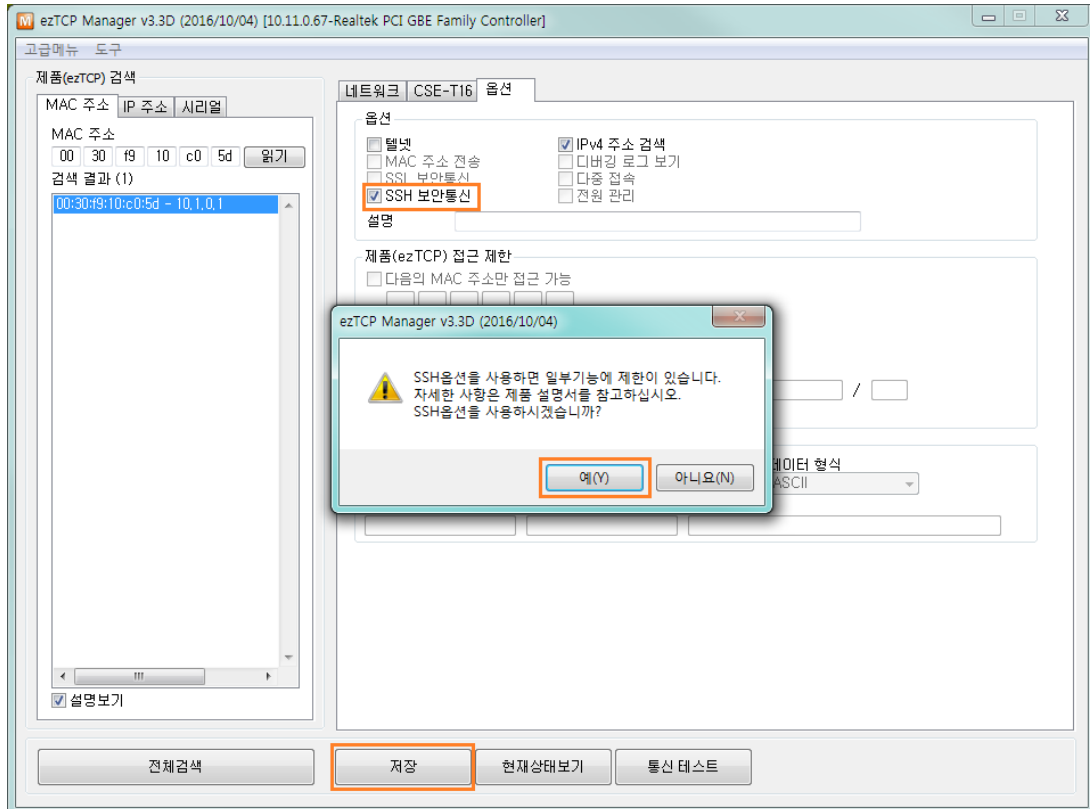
ezTCP Manager v3.3D (2016/10/04) [10.11.0.67-Realtek PCI GBE Family Controller]

고급메뉴 도구

제품(ezTCP) 검색

MAC 주소 IP 주소 시리얼

MAC 주소

00 30 f9 10 c0 5d 읽기

검색 결과 (1)

00:30:f9:10:c0:5d - 10.1.0.1

설명보기

네트워크 CSE-T16 옵션

옵션

텔넷
MAC 주소 전송
SSL 보안통신
SSH 보안통신

IPv4 주소 검색
디버깅 로그 보기
다중 접속
전원 관리

설명

제품(ezTCP) 접근 제한

다음의 MAC 주소만 접근 가능

/

데이터 형식

ASCII

ezTCP Manager v3.3D (2016/10/04)

SSH옵션을 사용하면 일부기능에 제한이 있습니다.
자세한 사항은 제품 설명서를 참고하십시오.
SSH옵션을 사용하시겠습니까?

예(Y) 아니요(N)

전체검색 저장 현재상태보기 통신 테스트